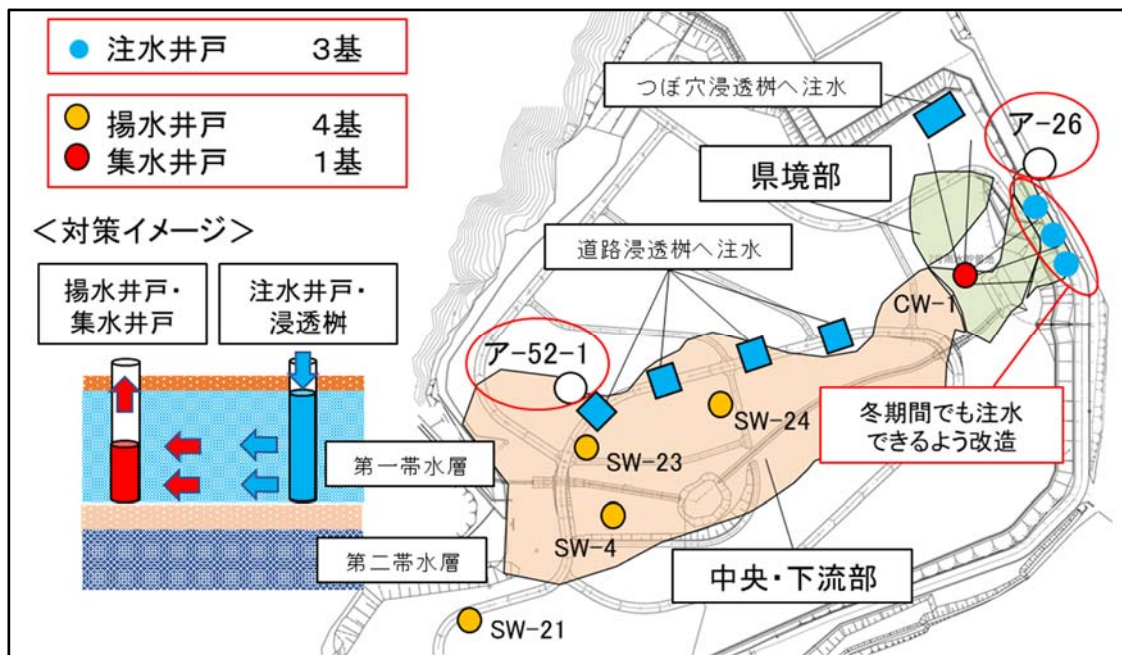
注水井戸 3基

揚水井戸 4基
集水井戸 1基

＜対策イメージ＞

揚水井戸・集水井戸

注水井戸・浸透桝

第一帯水層

第二帯水層

つぼ穴浸透桝へ注水

ア−26

県境部

道路浸透桝へ注水

CW−1

ア−52−1

SW−24

冬期間でも注水できるよう改造

SW−23

SW−4

中央・下流部

SW−21